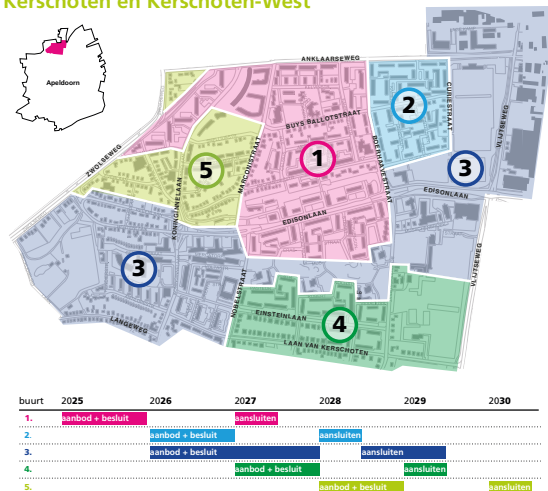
Kerschoten en Kerschoten-West

Apeldoorn

ANKLAARSEWEG
BUYS BALLOTSTRAAT
MARCONISTRAAT
ZWOLSEWEG
KONINGINNELAAN
ROENTGENSTRAAT
CURIESTRAAT
VLIJTSEWEG
EDISONLAAN
EDISONLAAN
NOBELSTRAAT
EINSTEINLAAN
LAAN VAN KERSCHOTEN
LANGEWEG
VLIJTSEWEG

1
2
3
3
4
5

| buurt | 2025 | 2026 | 2027 | 2028 | 2029 | 2030 |
|---|---|---|---|---|---|---|
| 1. | aanbod + besluit | | aansluiten | | | |
| 2. | | aanbod + besluit | | aansluiten | | |
| 3. | | aanbod + besluit | | | aansluiten | |
| 4. | | | aanbod + besluit | | aansluiten | |
| 5. | | | | aanbod + besluit | | aansluiten |